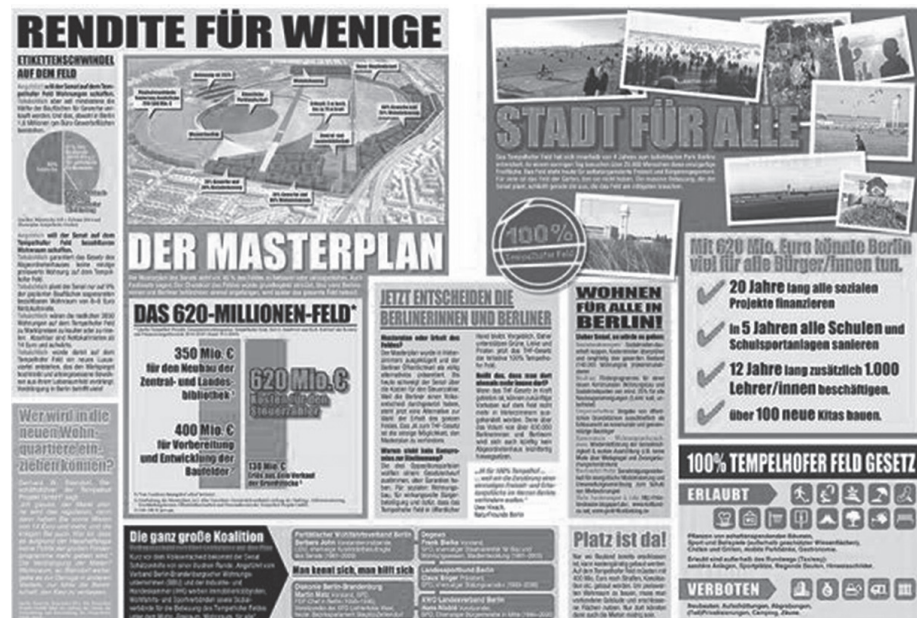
RENDITE FÜR WENIGE

ETIKETTENSCHWINDEL AUF DEM FELD

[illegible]

DER MASTERPLAN

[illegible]

DAS 620-MILLIONEN-FELD*

350 Mio. € für den Neubau der Zentral- und Landesbibliothek*

400 Mio. € für Vorbereitung und Entwicklung der Baufelder*

620 Mio. € Kosten für den Steuerzahler

130 Mio. € Erlös aus dem Verkauf der Grundstücke*

Wer wird in die neuen Wohnquartiere einziehen können?

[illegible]

JETZT ENTSCHEIDEN DIE BERLINERINNEN UND BERLINER

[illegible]

WOHNEN FÜR ALLE IN BERLIN!

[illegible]

Die ganz große Koalition

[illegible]

Man kennt sich, man hilft sich

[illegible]

Platz ist da!

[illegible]

STADT FÜR ALLE

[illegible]

100% Tempelhofer Feld

Mit 620 Mio. Euro könnte Berlin viel für alle Bürger/innen tun.

20 Jahre lang alle sozialen Projekte finanzieren

In 5 Jahren alle Schulen und Schulsportanlagen sanieren

12 Jahre lang zusätzlich 1.000 Lehrer/innen beschäftigen.

über 100 neue Kitas bauen.

100% TEMPELHOFER FELD GESETZ

ERLAUBT

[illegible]

VERBOTEN

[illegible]